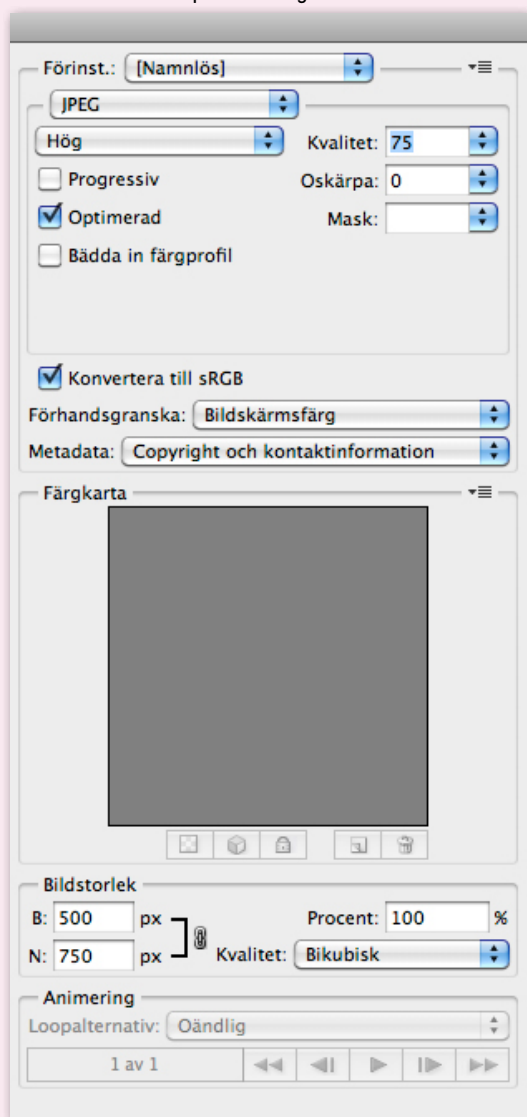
Förinst.: [Namnlös]

JPEG

Hög

Kvalitet: 75

Progressiv

Oskärpa: 0

Optimerad

Mask:

Bädda in färgprofil

Konvertera till sRGB

Förhandsgranska: Bildskärmsfärg

Metadata: Copyright och kontaktinformation

Färgkarta

Bildstorlek

B: 500 px

Procent: 100 %

N: 750 px

Kvalitet: Bikubisk

Animering

Loopalternativ: Oändlig

1 av 1